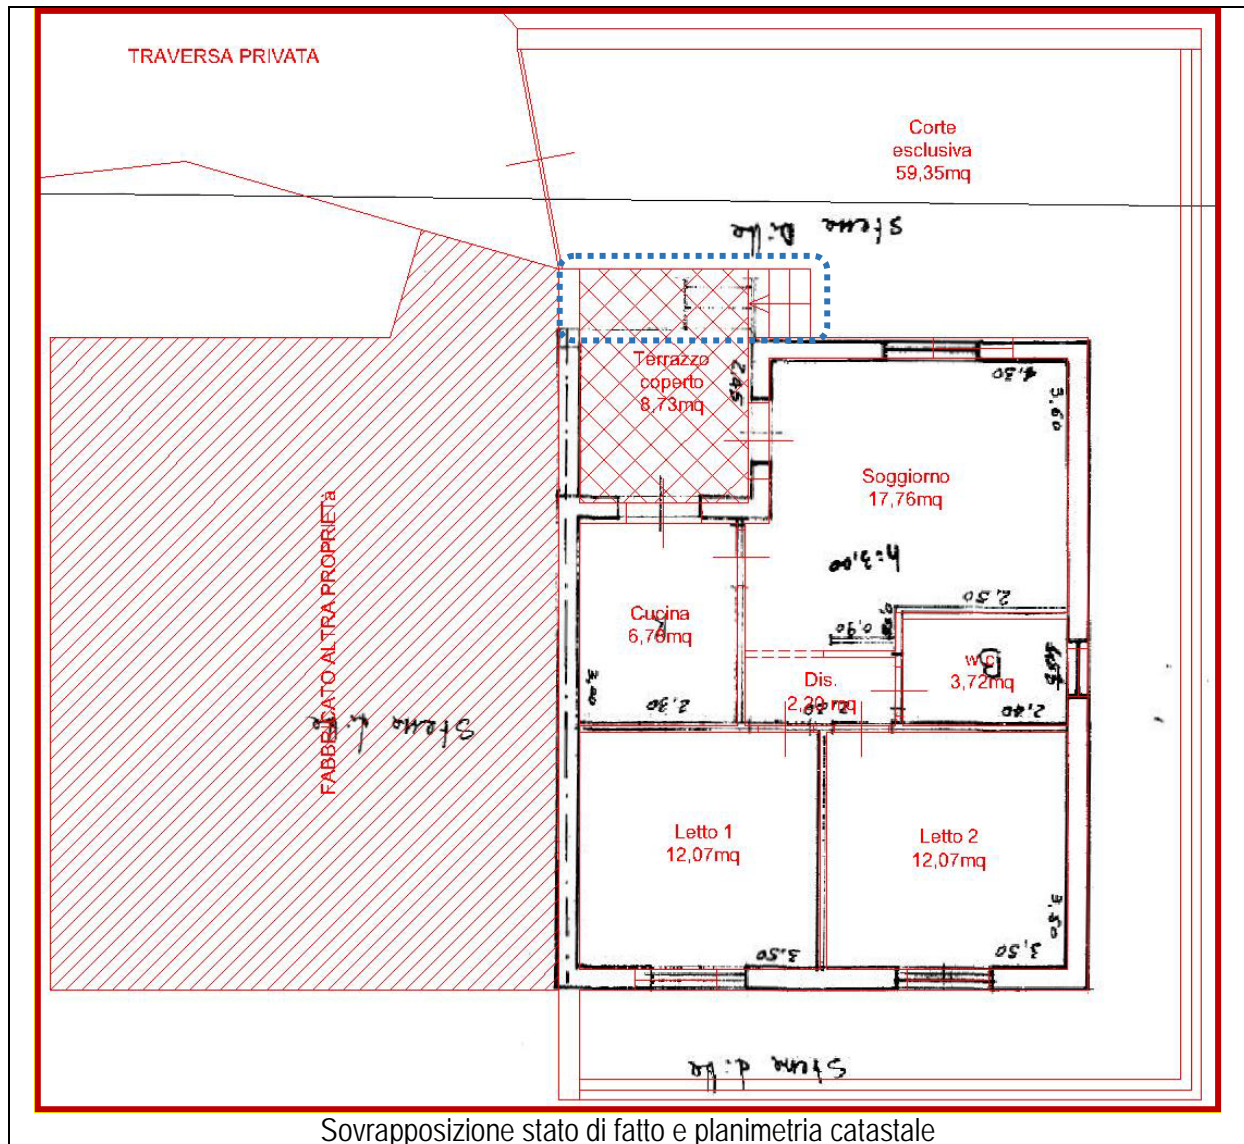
TRAVERSA PRIVATA

Corte esclusiva 59,35mq

Stesso ditta

Terrazzo coperto 8,73mq

2,45

4,30

3,60

Soggiorno 17,76mq

h=3,00

2,50

0,90

FABBRICATO ALTRA PROPRIETà

Stessa ditta

Cucina 6,76mq

Dis. 2,20 mq

w.c. 3,72mq

2,80

2,40

Letto 1 12,07mq

Letto 2 12,07mq

3,50

3,50

Stessa ditta

Sovrapposizione stato di fatto e planimetria catastale